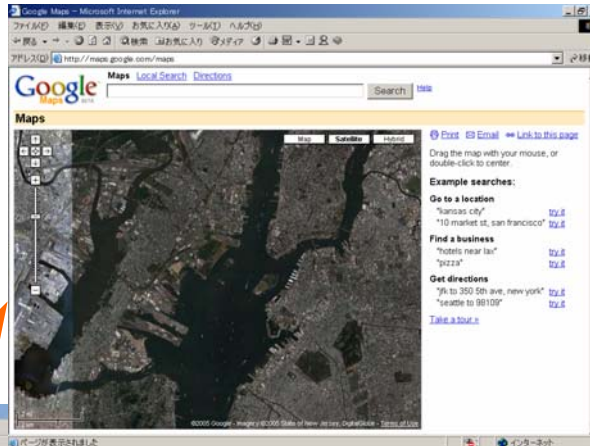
Google Maps - Microsoft Internet Explorer

ファイル(F) 編集(E) 表示(V) お気に入り(A) ツール(T) ヘルプ(H)

戻る 検索 お気に入り メディア

アドレス(D) http://maps.google.com/maps

Google Maps BETA

Maps Local Search Directions

Search Help

Maps

Map Satellite Hybrid

Print Email Link to this page

Drag the map with your mouse, or double-click to center.

Example searches:

Go to a location
"kansas city" try it
"10 market st, san francisco" try it

Find a business
"hotels near lax" try it
"pizza" try it

Get directions
"jfk to 350 5th ave, new york" try it
"seattle to 98109" try it

Take a tour »

©2005 Google - Imagery ©2005 State of New Jersey, DigitalGlobe - Terms of Use

ページが表示されました

インターネット